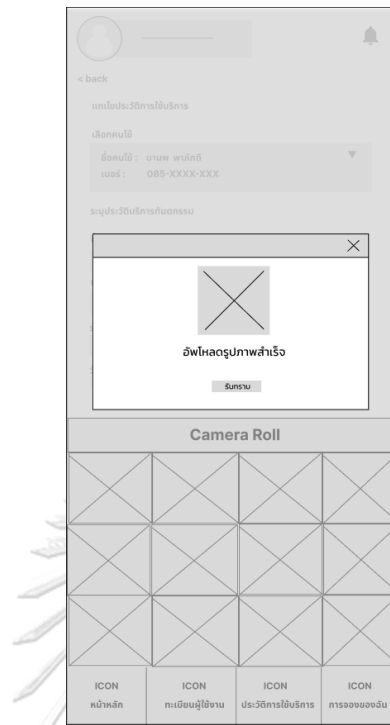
< back

แก้ไขประวัติการใช้บริการ

เลือกคนไข้

ชื่อคนไข้ : มานพ พากิตติ
เบอร์ : 085-XXXX-XXX

ระบุประวัติบริการกิจกรรม

อัพโหลดรูปภาพสำเร็จ

รับทราบ

Camera Roll

ICON
หน้าหลัก

ICON
ทะเบียนผู้ใช้งาน

ICON
ประวัติการใช้บริการ

ICON
การจองของฉัน